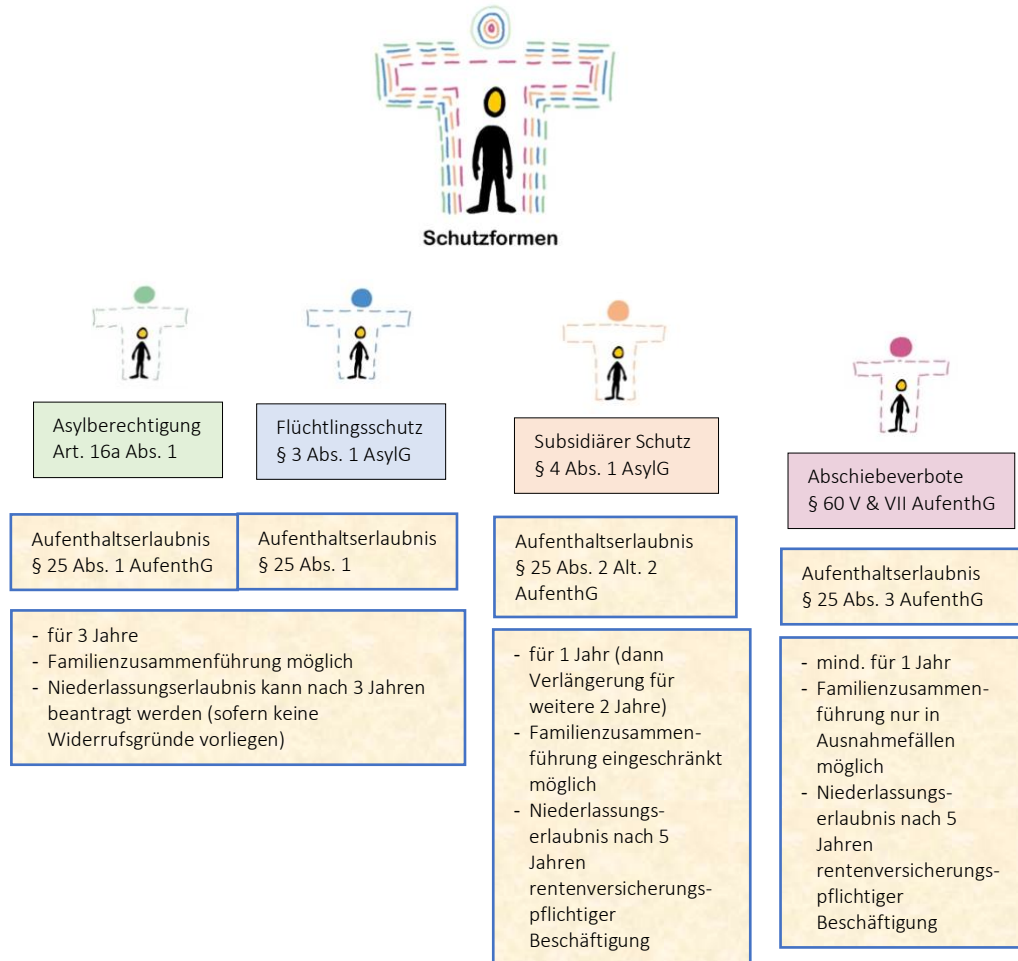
Schutzformen

Asylberechtigung
Art. 16a Abs. 1

Flüchtlingsschutz
§ 3 Abs. 1 AsylG

Subsidiärer Schutz
§ 4 Abs. 1 AsylG

Abschiebeverbote
§ 60 V & VII AufenthG

Aufenthaltserlaubnis
§ 25 Abs. 1 AufenthG

Aufenthaltserlaubnis
§ 25 Abs. 1

- für 3 Jahre
- Familienzusammenführung möglich
- Niederlassungserlaubnis kann nach 3 Jahren beantragt werden (sofern keine Widerrufsgründe vorliegen)

Aufenthaltserlaubnis
§ 25 Abs. 2 Alt. 2 AufenthG

- für 1 Jahr (dann Verlängerung für weitere 2 Jahre)
- Familienzusammenführung eingeschränkt möglich
- Niederlassungserlaubnis nach 5 Jahren rentenversicherungspflichtiger Beschäftigung

Aufenthaltserlaubnis
§ 25 Abs. 3 AufenthG

- mind. für 1 Jahr
- Familienzusammenführung nur in Ausnahmefällen möglich
- Niederlassungserlaubnis nach 5 Jahren rentenversicherungspflichtiger Beschäftigung